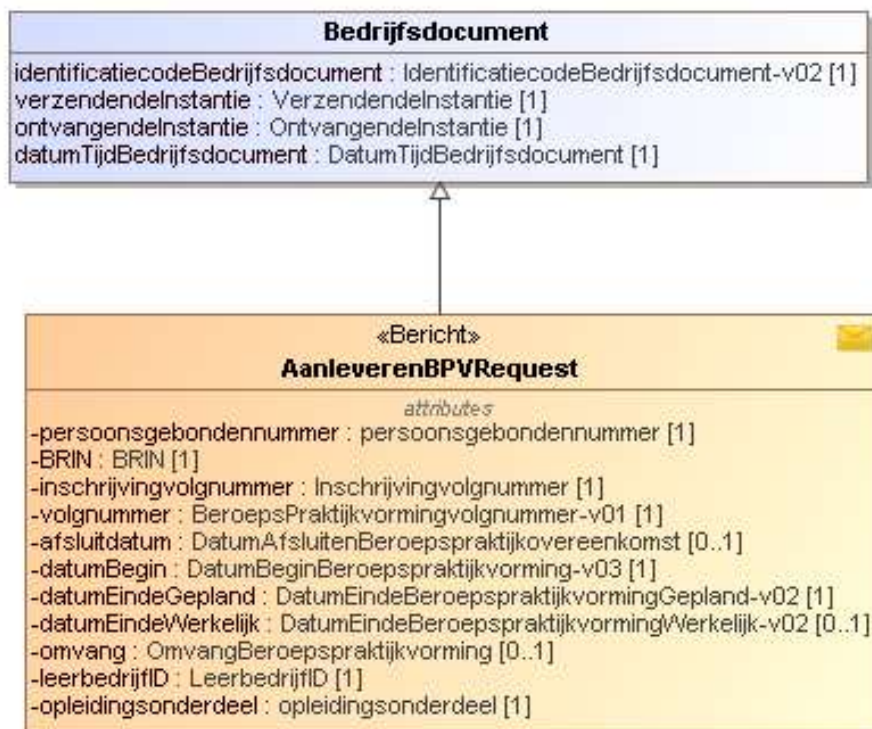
Bedrijfsdocument

identificatiecodeBedrijfsdocument : IdentificatiecodeBedrijfsdocument-v02 [1]
verzendendeInstantie : VerzendendeInstantie [1]
ontvangendeInstantie : OntvangendeInstantie [1]
datumTijdBedrijfsdocument : DatumTijdBedrijfsdocument [1]

«Bericht»
AanleverenBPVRequest

attributes
-persoonsgebondennummer : persoonsgebondennummer [1]
-BRIN : BRIN [1]
-inschrijvingvolgnummer : Inschrijvingvolgnummer [1]
-volgnummer : BeroepsPraktijkvormingvolgnummer-v01 [1]
-afsluitdatum : DatumAfsluitenBeroepspraktijkovereenkomst [0..1]
-datumBegin : DatumBeginBeroepspraktijkvorming-v03 [1]
-datumEindeGepland : DatumEindeBeroepspraktijkvormingGepland-v02 [1]
-datumEindeWerkelijk : DatumEindeBeroepspraktijkvormingWerkelijk-v02 [0..1]
-omvang : OmvangBeroepspraktijkvorming [0..1]
-leerbedrijfID : LeerbedrijfID [1]
-opleidingsonderdeel : opleidingsonderdeel [1]